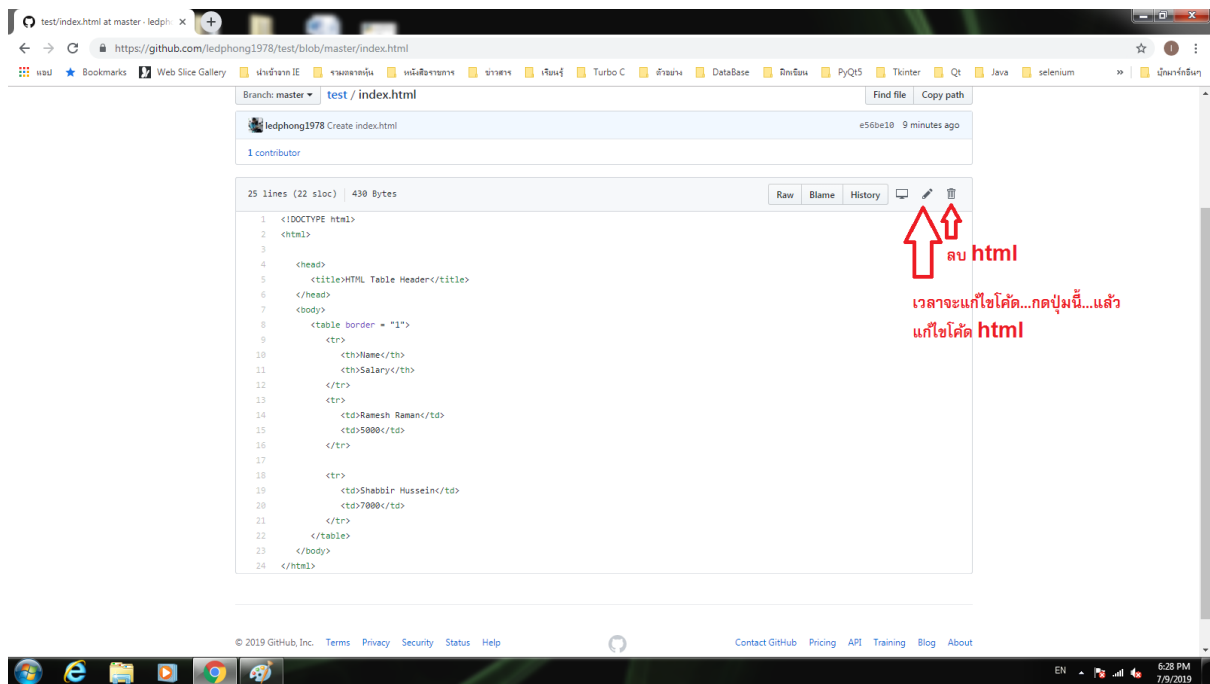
test/index.html at master · ledph ×

https://github.com/ledphong1978/test/blob/master/index.html

แอป Bookmarks Web Slice Gallery นำเข้าจาก IE รวมตลาดหุ้น หนังสือราชการ ข่าวสาร เรียนรู้ Turbo C ตัวอย่าง DataBase ฝึกเขียน PyQt5 Tkinter Qt Java selenium » บุ๊กมาร์กอื่นๆ

Branch: master ▾ test / index.html Find file Copy path

ledphong1978 Create index.html e56be10 9 minutes ago

1 contributor

25 lines (22 sloc) | 430 Bytes Raw Blame History

1 <!DOCTYPE html>
2 <html>
3
4 <head>
5 <title>HTML Table Header</title>
6 </head>
7 <body>
8 <table border = "1">
9 <tr>
10 <th>Name</th>
11 <th>Salary</th>
12 </tr>
13 <tr>
14 <td>Ramesh Raman</td>
15 <td>5000</td>
16 </tr>
17
18 <tr>
19 <td>Shabbir Hussein</td>
20 <td>7000</td>
21 </tr>
22 </table>
23 </body>
24 </html>

ลบ html

เวลาจะแก้ไขโค้ด...กดปุ่มนี้...แล้ว แก้ไขโค้ด html

© 2019 GitHub, Inc. Terms Privacy Security Status Help Contact GitHub Pricing API Training Blog About

EN 6:28 PM 7/9/2019